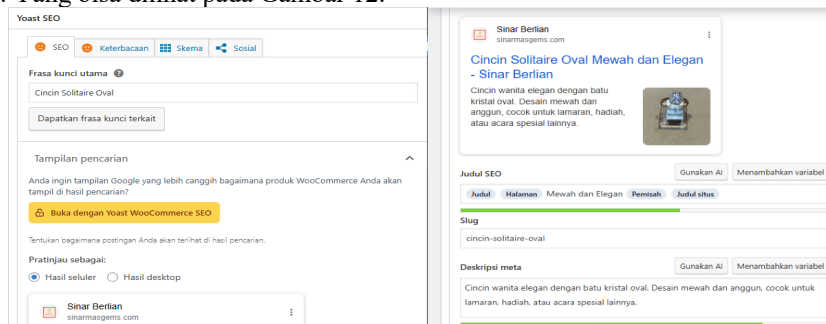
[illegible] Yang bisa dilihat pada Gambar 12.

Yoast SEO

SEO Keterbacaan Skema Sosial

Frasa kunci utama

Cincin Solitaire Oval

Dapatkan frasa kunci terkait

Tampilan pencarian

Anda ingin tampilan Google yang lebih canggih bagaimana produk WooCommerce Anda akan tampil di hasil pencarian?

Buka dengan Yoast WooCommerce SEO

Tentukan bagaimana postingan Anda akan terlihat di hasil pencarian.

Pratinjau sebagai:

Hasil seluler Hasil desktop

Sinar Berlian
sinarmasgems.com

Sinar Berlian
sinarmasgems.com

Cincin Solitaire Oval Mewah dan Elegan - Sinar Berlian

Cincin wanita elegan dengan batu kristal oval. Desain mewah dan anggun, cocok untuk lamaran, hadiah, atau acara spesial lainnya.

Judul SEO

Gunakan AI Menambahkan variabel

Judul Halaman Mewah dan Elegan Pemisah Judul situs

Slug

cincin-solitaire-oval

Deskripsi meta

Gunakan AI Menambahkan variabel

Cincin wanita elegan dengan batu kristal oval. Desain mewah dan anggun, cocok untuk lamaran, hadiah, atau acara spesial lainnya.